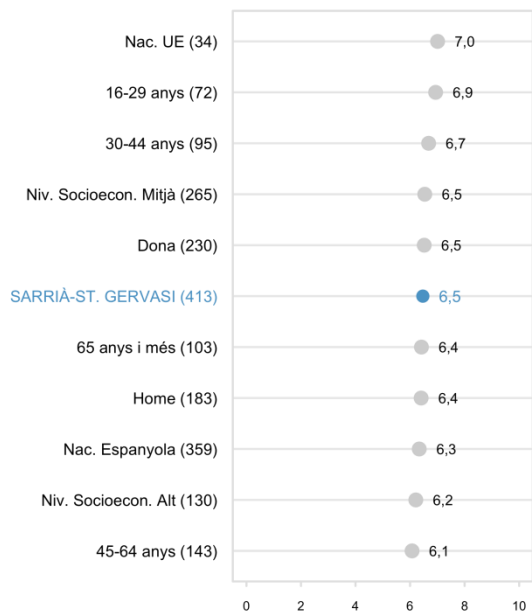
Nac. UE (34) 7,0
16-29 anys (72) 6,9
30-44 anys (95) 6,7
Niv. Socioecon. Mitjà (265) 6,5
Dona (230) 6,5
SARRIÀ-ST. GERVASI (413) 6,5
65 anys i més (103) 6,4
Home (183) 6,4
Nac. Espanyola (359) 6,3
Niv. Socioecon. Alt (130) 6,2
45-64 anys (143) 6,1

0 2 4 6 8 10